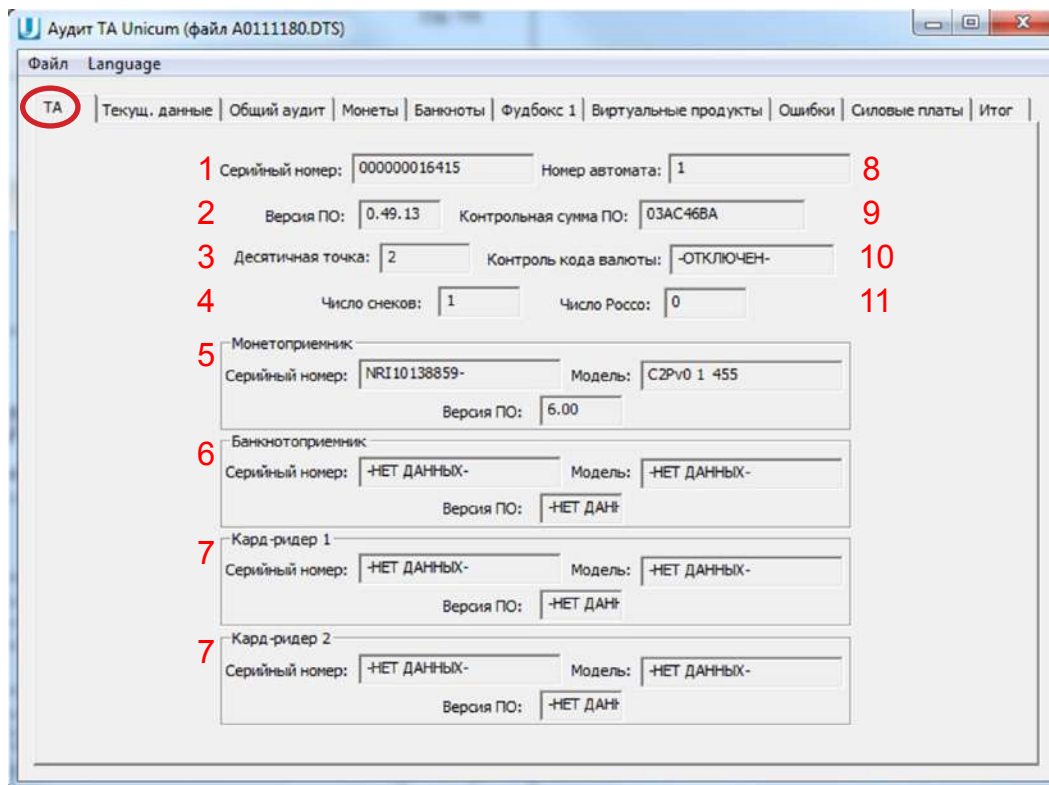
Аудит ТА Unicum (файл A0111180.DTS)

Файл Language

ТА | Текущ. данные | Общий аудит | Монеты | Банкноты | Фудбокс 1 | Виртуальные продукты | Ошибки | Силовые платы | Итог

1 Серийный номер: 000000016415 Номер автомата: 1 8

2 Версия ПО: 0.49.13 Контрольная сумма ПО: 03AC46BA 9

3 Десятичная точка: 2 Контроль кода валюты: -ОТКЛЮЧЕН- 10

4 Число снеков: 1 Число Рocco: 0 11

5 Монетоприемник
Серийный номер: NRI10138859- Модель: C2Pv0 1 455
Версия ПО: 6.00

6 Банкнотоприемник
Серийный номер: -НЕТ ДАННЫХ- Модель: -НЕТ ДАННЫХ-
Версия ПО: -НЕТ ДАН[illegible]

7 Кард-ридер 1
Серийный номер: -НЕТ ДАННЫХ- Модель: -НЕТ ДАННЫХ-
Версия ПО: -НЕТ ДАН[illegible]

7 Кард-ридер 2
Серийный номер: -НЕТ ДАННЫХ- Модель: -НЕТ ДАННЫХ-
Версия ПО: -НЕТ ДАН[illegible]